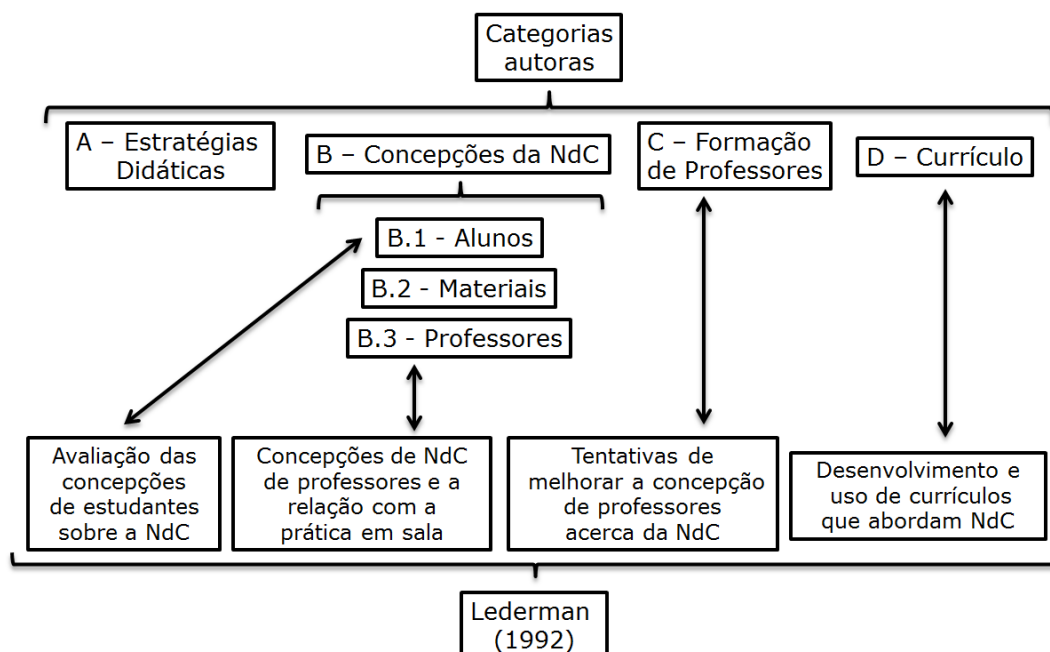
Categorias autoras

A – Estratégias Didáticas

B – Concepções da NdC

C – Formação de Professores

D – Currículo

B.1 - Alunos

B.2 - Materiais

B.3 - Professores

Avaliação das concepções de estudantes sobre a NdC

Concepções de NdC de professores e a relação com a prática em sala

Tentativas de melhorar a concepção de professores acerca da NdC

Desenvolvimento e uso de currículos que abordam NdC

Lederman (1992)